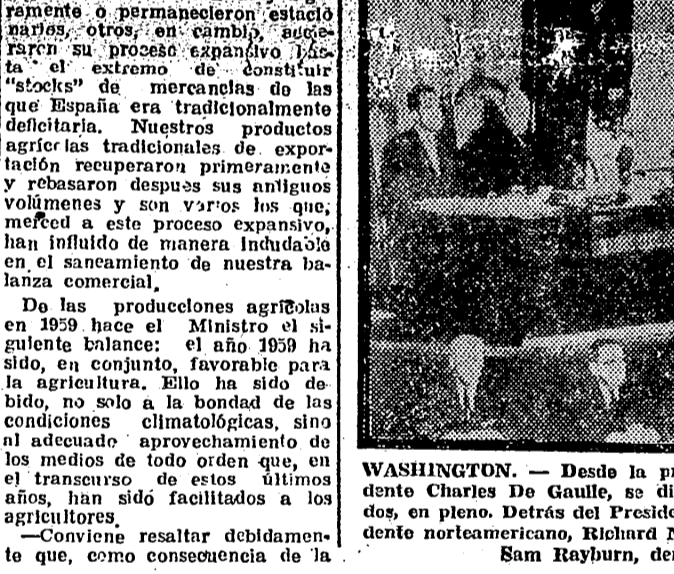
rementе o permanecieron estacionarios, otros, en cambio, aceleraron su proceso expansivo hasta el extremo de constituir "stocks" de mercancías de las que España era tradicionalmente deficitaria. Nuestros productos agrícolas tradicionales de exportación recuperaron primeramente y rebasaron después sus antiguos volúmenes y son varios los que, merced a este proceso expansivo, han influido de manera indudable en el saneamiento de nuestra balanza comercial.

De las producciones agrícolas en 1959 hace el Ministro el siguiente balance: el año 1959 ha sido, en conjunto, favorable para la agricultura. Ello ha sido debido, no solo a la bondad de las condiciones climatológicas, sino al adecuado aprovechamiento de los medios de todo orden que, en el transcurso de estos últimos años, han sido facilitados a los agricultores.

—Conviene resaltar debidamente que, como consecuencia de la

WASHINGTON. — Desde la p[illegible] dente Charles De Gaulle, se di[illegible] dos, en pleno. Detrás del Presid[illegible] dente norteamericano, Richard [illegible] Sam Rayburn, de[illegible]